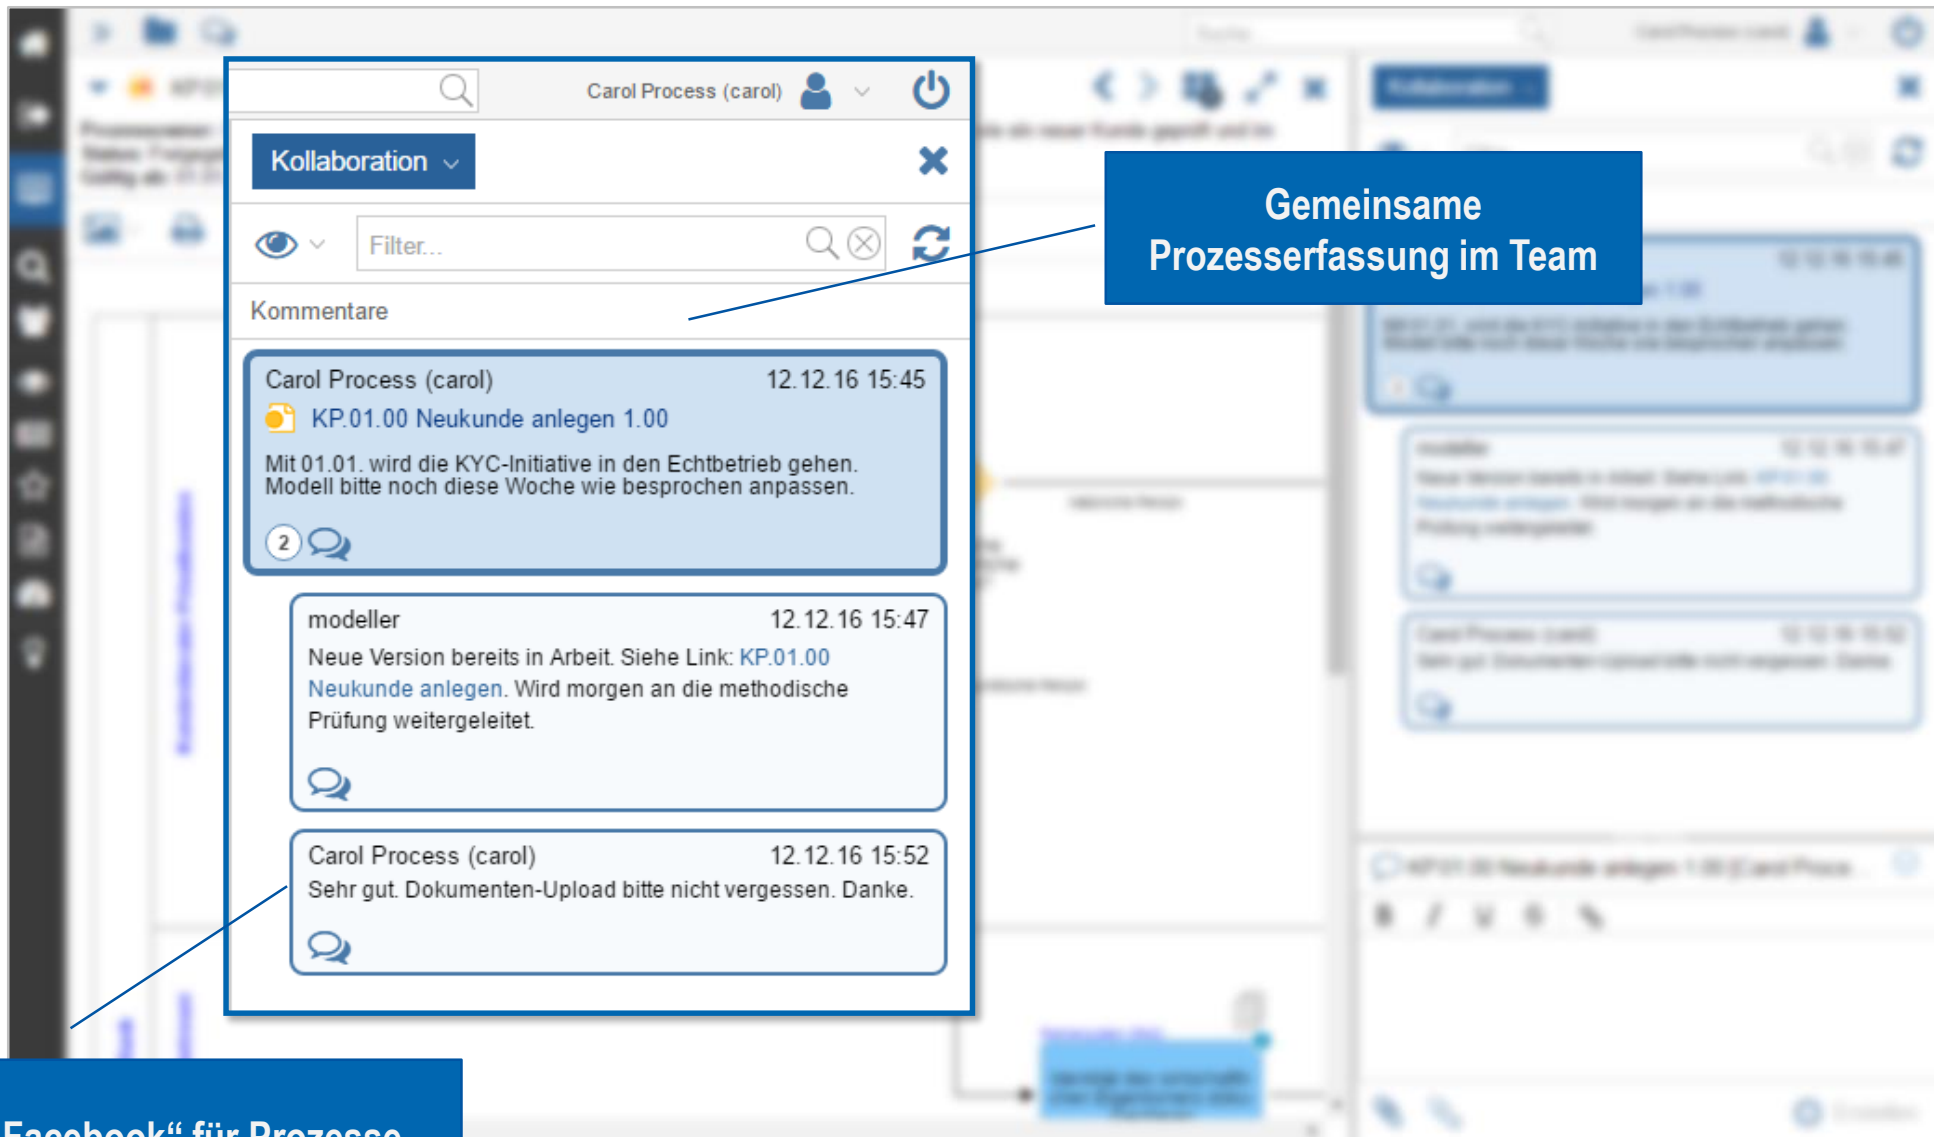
Carol Process (carol)

Kollaboration

Filter...

Kommentare

Carol Process (carol) 12.12.16 15:45
KP.01.00 Neukunde anlegen 1.00
Mit 01.01. wird die KYC-Initiative in den Echtbetrieb gehen. Modell bitte noch diese Woche wie besprochen anpassen.
2

modeller 12.12.16 15:47
Neue Version bereits in Arbeit. Siehe Link: KP.01.00 Neukunde anlegen. Wird morgen an die methodische Prüfung weitergeleitet.

Carol Process (carol) 12.12.16 15:52
Sehr gut. Dokumenten-Upload bitte nicht vergessen. Danke.

Gemeinsame Prozesserfassung im Team

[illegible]Facebook“ für Prozesse